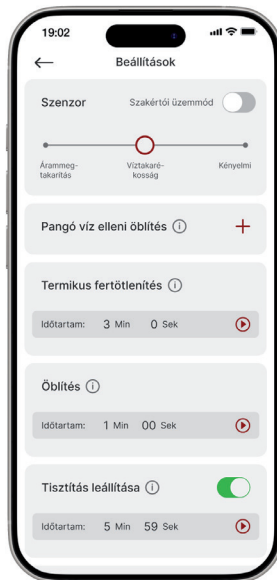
19:02

Beállítások

Szenzor

Szakértői üzemmód

Árammegtakarítás

Víztakarékosság

Kényelmi

Pangó víz elleni öblítés

Termikus fertőtlenítés

Időtartam: 3 Min 0 Sek

Öblítés

Időtartam: 1 Min 00 Sek

Tisztítás leállítása

Időtartam: 5 Min 59 Sek